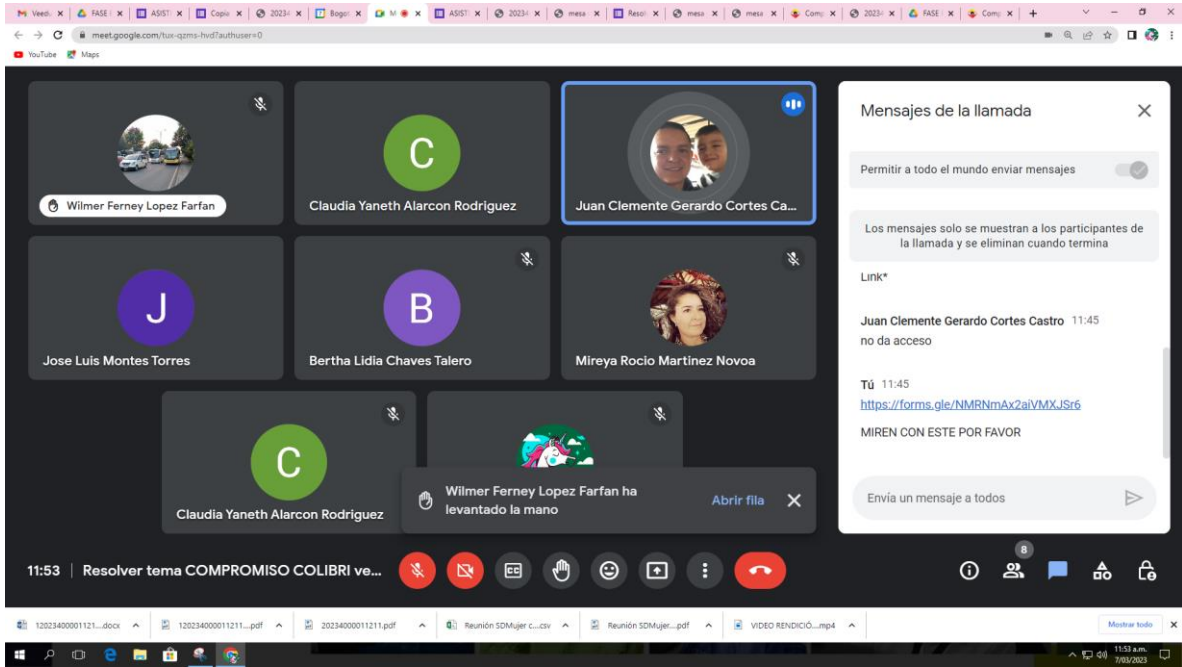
Veedu | FASE | ASIST | Copia | 2023 | Bogot | M | ASIST | 2023 | mesa | Resol | mesa | mesa | Comp | 2023 | FASE | Comp

meet.google.com/tux-qzms-hvd?authuser=0

YouTube Maps

Wilmer Ferney Lopez Farfan

C

Claudia Yaneth Alarcon Rodriguez

Juan Clemente Gerardo Cortes Ca...

J

Jose Luis Montes Torres

B

Bertha Lidia Chaves Talero

Mireya Rocio Martinez Novoa

C

Claudia Yaneth Alarcon Rodriguez

Wilmer Ferney Lopez Farfan ha levantado la mano

Abrir fila

Mensajes de la llamada

Permitir a todo el mundo enviar mensajes

Los mensajes solo se muestran a los participantes de la llamada y se eliminan cuando termina

Link*

Juan Clemente Gerardo Cortes Castro 11:45
no da acceso

Tú 11:45
https://forms.gle/NMRNmAx2aiVMXJSr6

MIREN CON ESTE POR FAVOR

Envía un mensaje a todos

11:53 | Resolver tema COMPROMISO COLIBRI ve...

8

12023400001121....docx | 120234000011211....pdf | 20234000011211.pdf | Reunión SDMujer c....csv | Reunión SDMujer....pdf | VIDEO RENDICIÓ....mp4

Mostrar todo

11:53 a.m.
7/03/2023